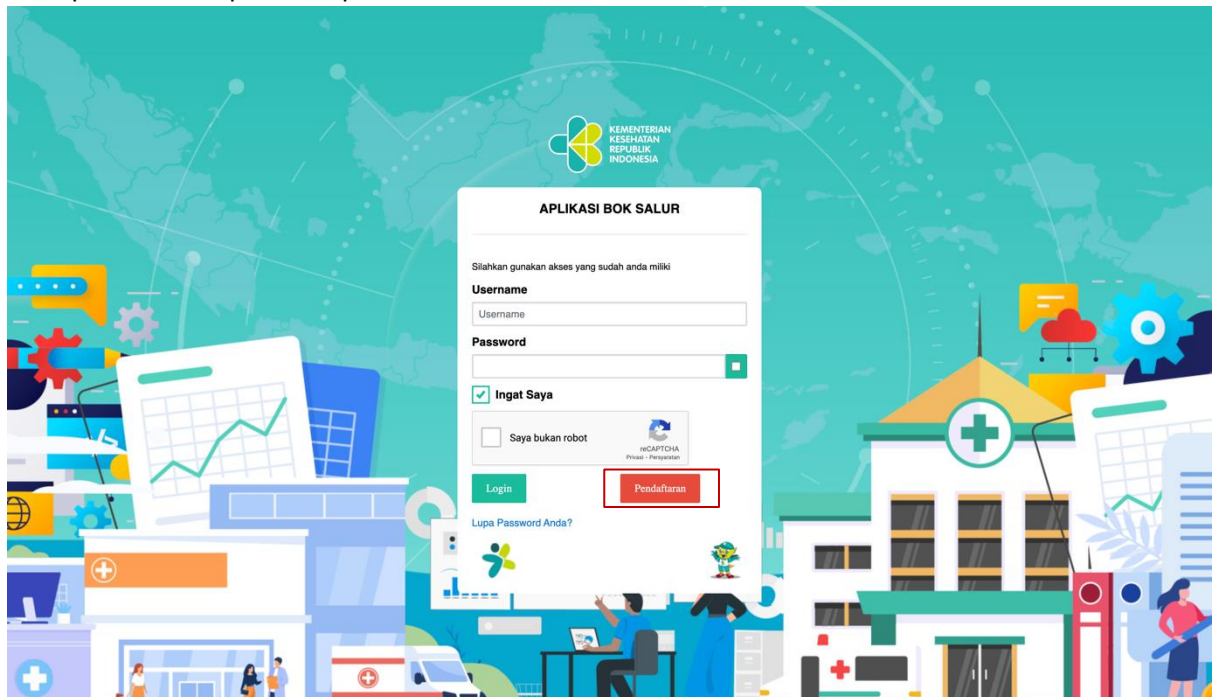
KEMENTERIAN KESEHATAN REPUBLIK INDONESIA

APLIKASI BOK SALUR

Silahkan gunakan akses yang sudah anda miliki

Username

Username

Password

Ingat Saya

Saya bukan robot

reCAPTCHA
Privasi - Persyaratan

Login

Pendaftaran

Lupa Password Anda?